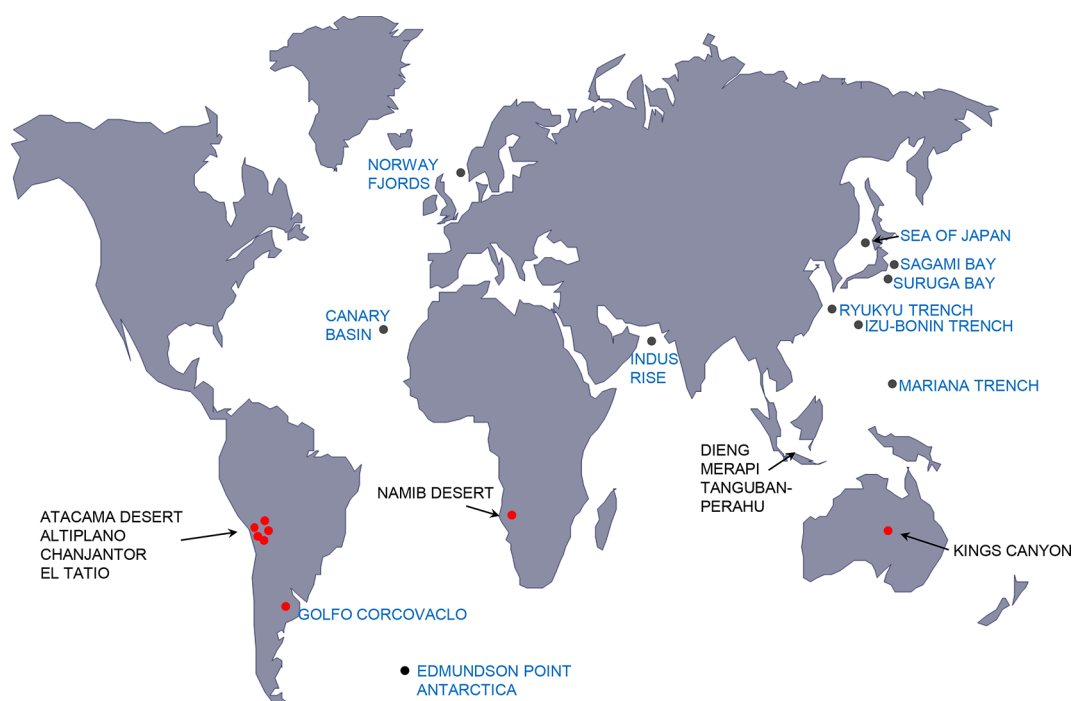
NORWAY
FJORDS

SEA OF JAPAN
SAGAMI BAY
SURUGA BAY
RYUKYU TRENCH
IZU-BONIN TRENCH

CANARY
BASIN

INDUS
RISE

MARIANA TRENCH

DIENG
MERAPI
TANGUBAN-PERAHU

NAMIB DESERT

ATACAMA DESERT
ALTIPLANO
CHANJANTOR
EL TATIO

KINGS CANYON

GOLFO CORCOVACLO

EDMUNDSON POINT
ANTARCTICA